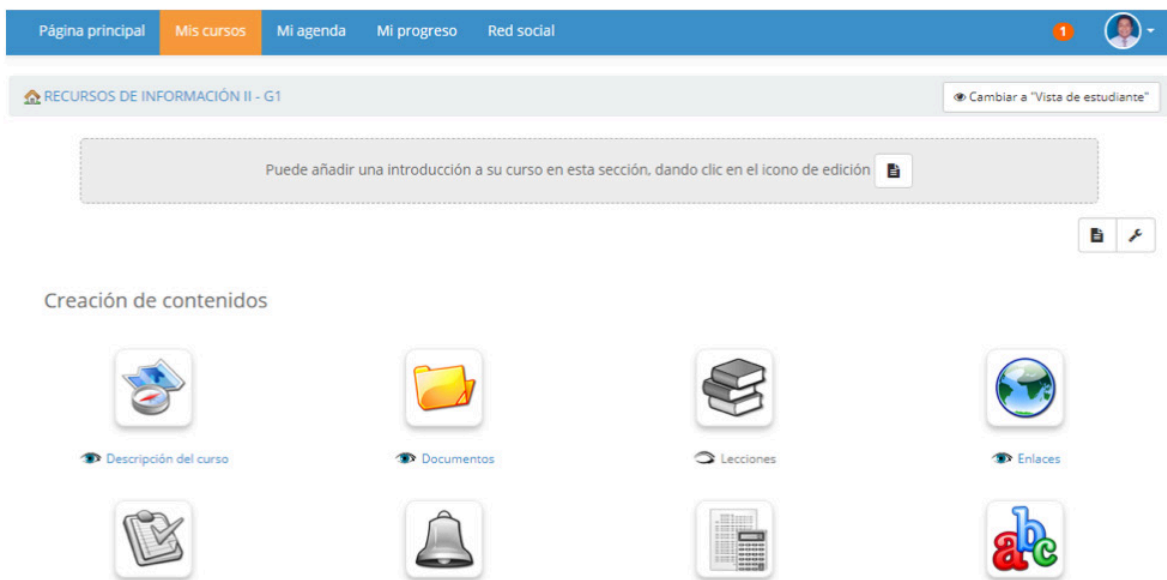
Página principal Mis cursos Mi agenda Mi progreso Red social 1

RECURSOS DE INFORMACIÓN II - G1

Cambiar a "Vista de estudiante"

Puede añadir una introducción a su curso en esta sección, dando clic en el icono de edición

Creación de contenidos

Descripción del curso

Documentos

Lecciones

Enlaces